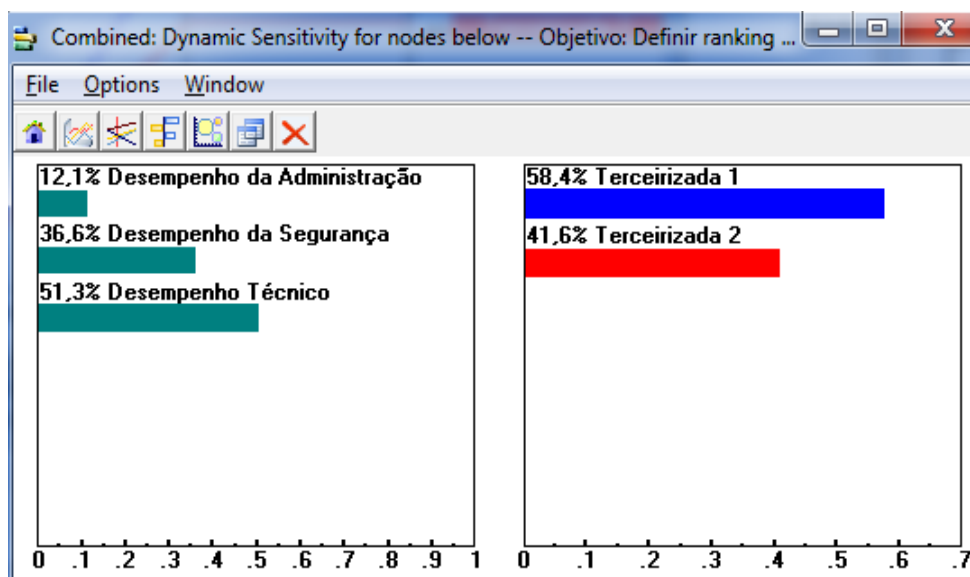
Combined: Dynamic Sensitivity for nodes below -- Objetivo: Definir ranking ...

File Options Window

12,1% Desempenho da Administração
36,6% Desempenho da Segurança
51,3% Desempenho Técnico

0 .1 .2 .3 .4 .5 .6 .7 .8 .9 1

58,4% Terceirizada 1
41,6% Terceirizada 2

0 .1 .2 .3 .4 .5 .6 .7